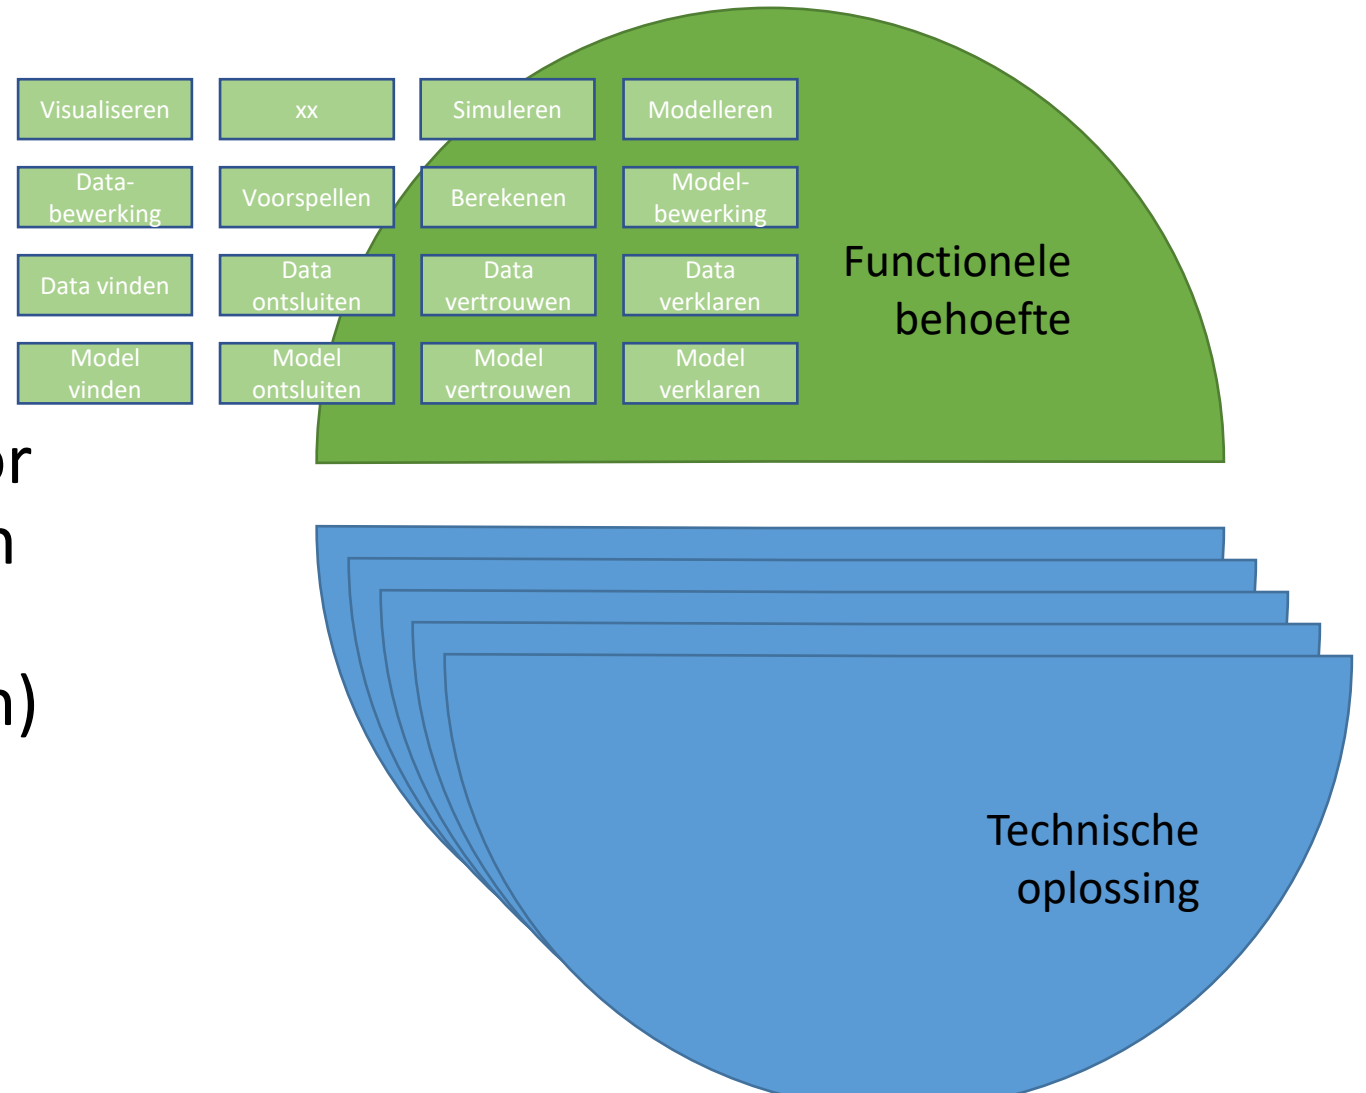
Visualiseren
xx
Simuleren
Modelleren

Databewerking
Voorspellen
Berekenen
Modelbewerking

Data vinden
Data ontsluiten
Data vertrouwen
Data verklaren

Model vinden
Model ontsluiten
Model vertrouwen
Model verklaren

Functionele behoefte

or
n

n)

Technische oplossing